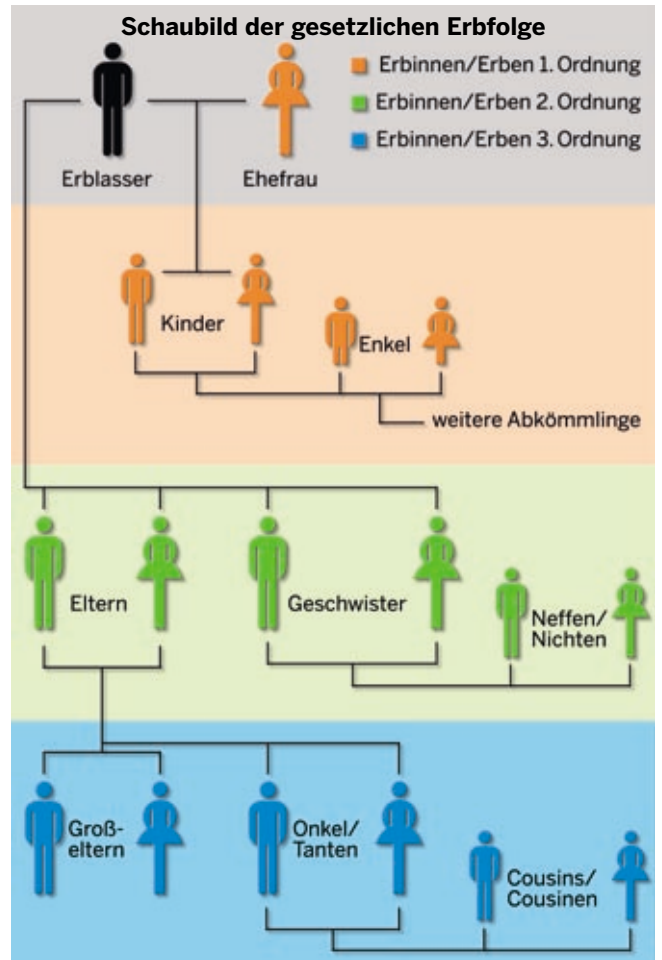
Schaubild der gesetzlichen Erbfolge

Erbinnen/Erben 1. Ordnung
Erbinnen/Erben 2. Ordnung
Erbinnen/Erben 3. Ordnung

Erblasser
Ehefrau

Kinder
Enkel
weitere Abkömmlinge

Eltern
Geschwister
Neffen/ Nichten

Groß- eltern
Onkel/ Tanten
Cousins/ Cousinen